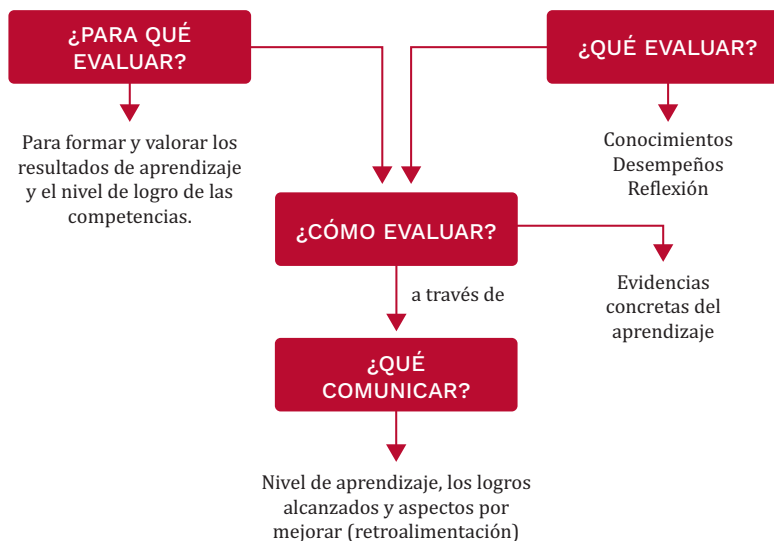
¿PARA QUÉ EVALUAR?

Para formar y valorar los resultados de aprendizaje y el nivel de logro de las competencias.

¿QUÉ EVALUAR?

Conocimientos
Desempeños
Reflexión

¿CÓMO EVALUAR?

Evidencias concretas del aprendizaje

a través de

¿QUÉ COMUNICAR?

Nivel de aprendizaje, los logros alcanzados y aspectos por mejorar (retroalimentación)